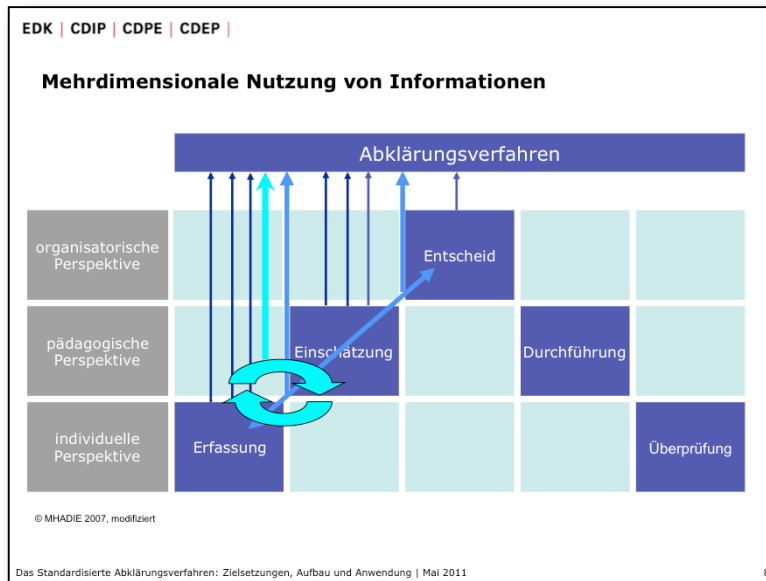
EDK | CDIP | CDPE | CDEP |

Mehrdimensionale Nutzung von Informationen

Abklärungsverfahren

organisatorische Perspektive

Entscheid

pädagogische Perspektive

Einschätzung

Durchführung

individuelle Perspektive

Erfassung

Überprüfung

© MHADIE 2007, modifiziert

Das Standardisierte Abklärungsverfahren: Zielsetzungen, Aufbau und Anwendung | Mai 2011

8